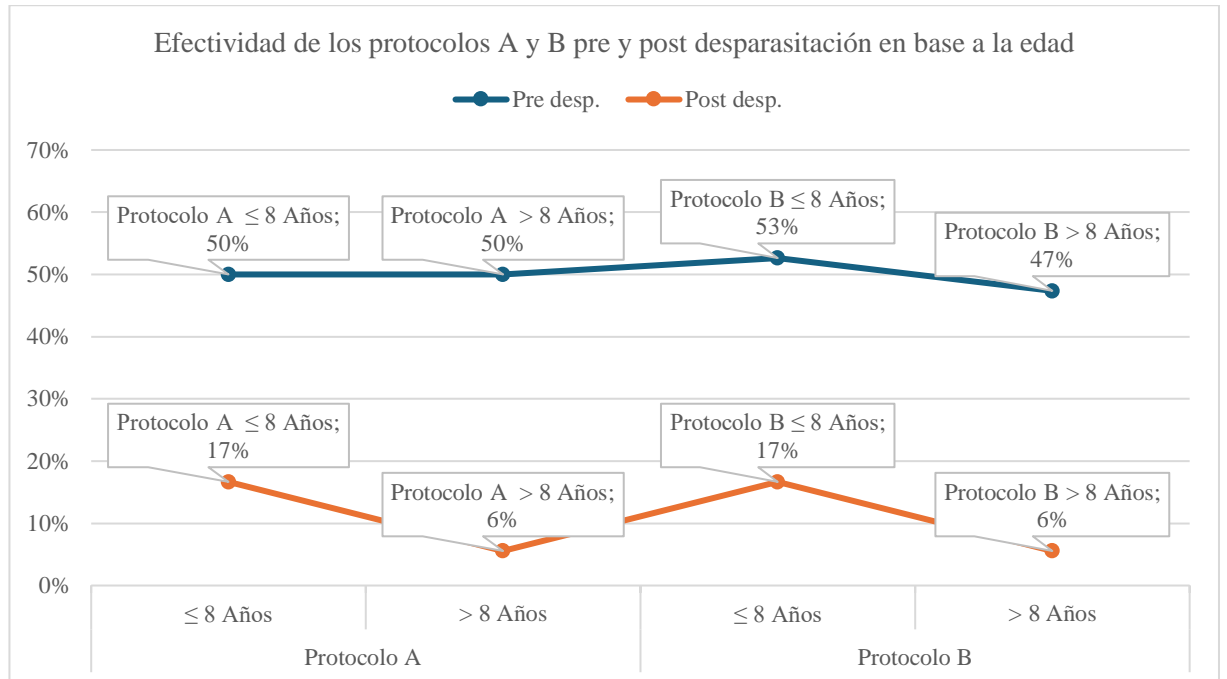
Efectividad de los protocolos A y B pre y post desparasitación en base a la edad

Pre desp. Post desp.

70%
60%
50%
40%
30%
20%
10%
0%

Protocolo A $\leq$ 8 Años; 50%
Protocolo A $>$ 8 Años; 50%
Protocolo B $\leq$ 8 Años; 53%
Protocolo B $>$ 8 Años; 47%

Protocolo A $\leq$ 8 Años; 17%
Protocolo A $>$ 8 Años; 6%
Protocolo B $\leq$ 8 Años; 17%
Protocolo B $>$ 8 Años; 6%

$\leq$ 8 Años
$>$ 8 Años
$\leq$ 8 Años
$>$ 8 Años

Protocolo A
Protocolo B